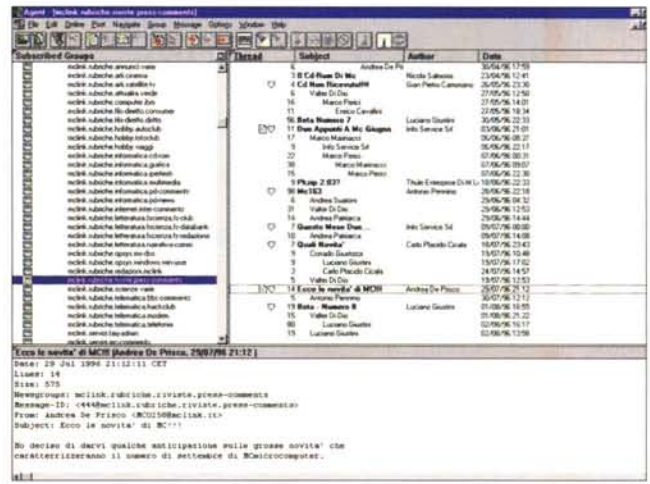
Agent - [mclink.rubriche.riviste.press-comments]
File Edit Online Post Navigate Group Message Options Window Help

Subscribed Groups

mclink.rubriche.annunci.varie
mclink.rubriche.arti.cinema
mclink.rubriche.arti.catalogo
mclink.rubriche.attualita.varie
mclink.rubriche.computer.ibm
mclink.rubriche.filo.diretto.consumer
mclink.rubriche.filo.diretto.diritto
mclink.rubriche.hobby.autoclub
mclink.rubriche.hobby.fotoclub
mclink.rubriche.hobby.viaggi
mclink.rubriche.informatica.cdrom
mclink.rubriche.informatica.grafica
mclink.rubriche.informatica.pertesti
mclink.rubriche.informatica.multimedia
mclink.rubriche.informatica.pd-comments
mclink.rubriche.informatica.pcinews
mclink.rubriche.internet.siter-comments
mclink.rubriche.letteratura.licenza.fc-club
mclink.rubriche.letteratura.licenza.fc-databank
mclink.rubriche.letteratura.licenza.fc-redazione
mclink.rubriche.letteratura.narrativa-corso
mclink.rubriche.sport.sv-dio
mclink.rubriche.sport.windows.nervous
mclink.rubriche.redazioni.mclink
mclink.rubriche.riviste.press-comments
mclink.rubriche.scienze.varie
mclink.rubriche.telematica.bbs-comments
mclink.rubriche.telematica.hackclub
mclink.rubriche.telematica.modem
mclink.rubriche.telematica.telefonia
mclink.service.lay-editors
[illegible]

| Thread | Subject | Author | Date |
|---|---|---|---|
| | Andrea De Pi | | 30/04/96 17:59 |
| | 3 Il Cd-Rom Di Mc | Nicola Salmoiraghi | 23/04/96 12:41 |
| | 4 Cd Non Ricevuto!!! | Gian Pietro Carnovano | 26/05/96 23:30 |
| | 6 Valter Di Dio | | 27/05/96 12:50 |
| | 16 Marco Pesci | | 27/05/96 14:01 |
| | 15 Enrico Cavallini | | 27/05/96 18:34 |
| | 30 Beta Numero 7 | Luciano Giustini | 30/05/96 22:33 |
| | 11 Due Appunti A Mc Giugno | Info Service Srl | 03/06/96 21:01 |
| | 17 Marco Marinacci | | 06/06/96 08:27 |
| | 9 Info Service Srl | | 06/06/96 22:17 |
| | 22 Marco Pesci | | 07/06/96 00:31 |
| | 16 Marco Marinacci | | 07/06/96 09:07 |
| | 15 Marco Pesci | | 07/06/96 22:38 |
| | 9 Pkzip 2.03? | Thule Enterprise Di M Lo | 18/06/96 22:33 |
| | 16 Mc163 | Antonio Perinno | 26/06/96 22:18 |
| | 6 Andrea Suatoni | | 29/06/96 04:32 |
| | 31 Valter Di Dio | | 29/06/96 12:53 |
| | 14 Andrea Patriarca | | 29/06/96 14:44 |
| | 7 Questo Mese Due... | Info Service Srl | 09/07/96 00:00 |
| | 10 Andrea Patriarca | | 09/07/96 14:08 |
| | 7 Quali Novita' | Carlo Placido Cicala | 18/07/96 23:43 |
| | 9 Corrado Giustozzi | | 19/07/96 10:48 |
| | 3 Luciano Giustini | | 19/07/96 17:02 |
| | 5 Carlo Placido Cicala | | 24/07/96 14:57 |
| | 5 Valter Di Dio | | 19/07/96 12:53 |
| | 14 Ecco le novita' di MC!!! | Andrea De Prisco | 29/07/96 21:12 |
| | 5 Antonio Perinno | | 30/07/96 12:12 |
| | 19 Beta - Numero 8 | Luciano Giustini | 01/08/96 16:55 |
| | 15 Valter Di Dio | | 01/08/96 21:22 |
| | 60 Luciano Giustini | | 02/08/96 16:17 |
| | 15 Luciano Giustini | | 02/08/96 13:56 |

"Ecco le novita' di MC!!! [Andrea De Prisco, 29/07/96 21:12]

Date: 29 Jul 1996 21:12:11 CET
Lines: 14
Size: 575
Newsgroups: mclink.rubriche.riviste.press-comments
Message-ID: <444@mclink.rubriche.riviste.press-comments>
From: Andrea De Prisco <MC0258@mclink.it>
Subject: Ecco le novita' di MC!!!

No decido di darvi qualche anticipazione sulle grosse novita' che caratterizzeranno il numero di settembre di MCmicrocomputer.